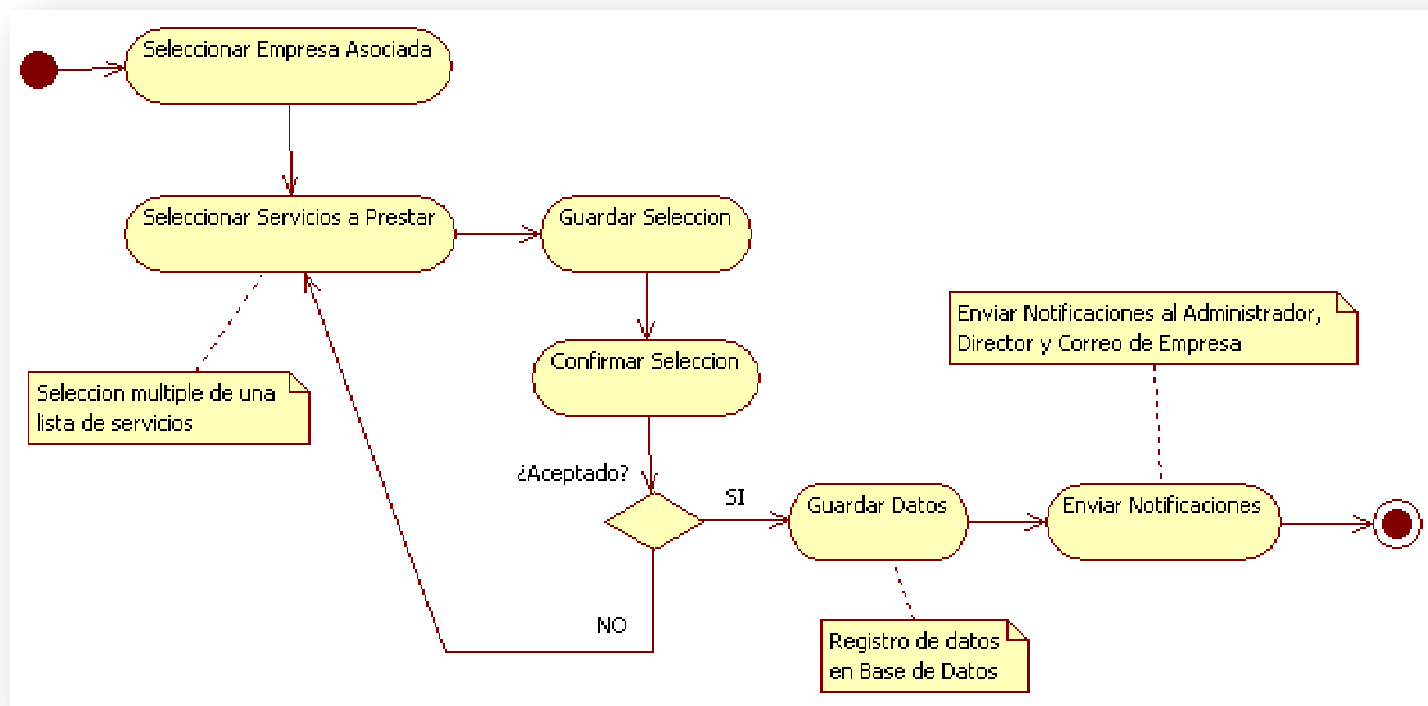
Seleccionar Empresa Asociada

Seleccionar Servicios a Prestar

Guardar Seleccion

Enviar Notificaciones al Administrador, Director y Correo de Empresa

Confirmar Seleccion

Seleccion multiple de una lista de servicios

¿Aceptado?

SI

Guardar Datos

Enviar Notificaciones

NO

Registro de datos en Base de Datos